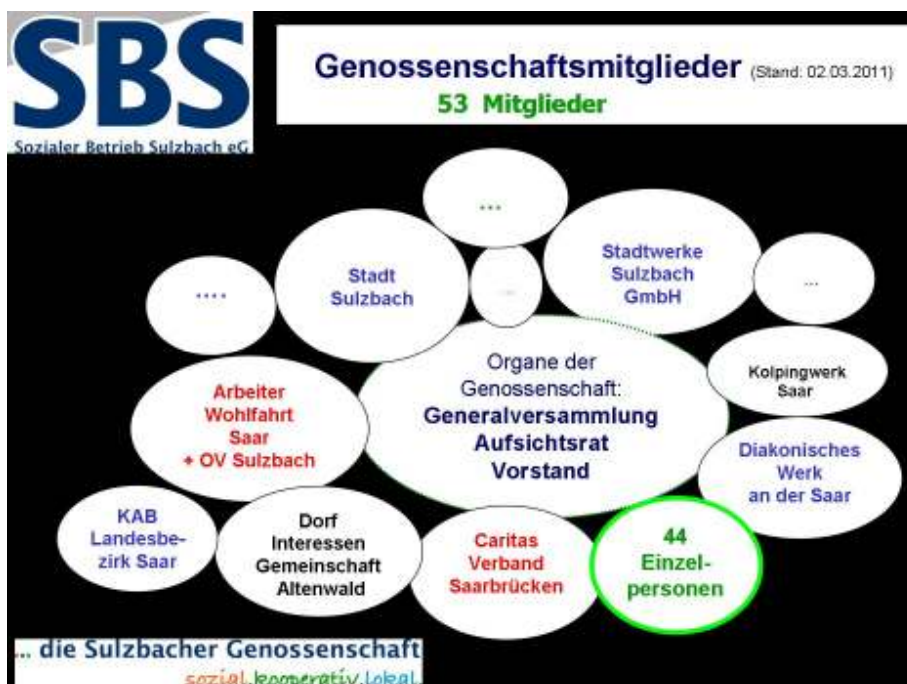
SBS
Sozialer Betrieb Sulzbach eG

Genossenschaftsmitglieder (Stand: 02.03.2011)
53 Mitglieder

...

.....

Stadt Sulzbach

...

Stadtwerke Sulzbach GmbH

...

Organe der Genossenschaft:
Generalversammlung
Aufsichtsrat
Vorstand

Arbeiter Wohlfahrt Saar + OV Sulzbach

Kolpingwerk Saar

Diakonisches Werk an der Saar

KAB Landesbezirk Saar

Dorf Interessen Gemeinschaft Altenwald

Caritas Verband Saarbrücken

44 Einzelpersonen

... die Sulzbacher Genossenschaft
sozial.kooperativ.lokal